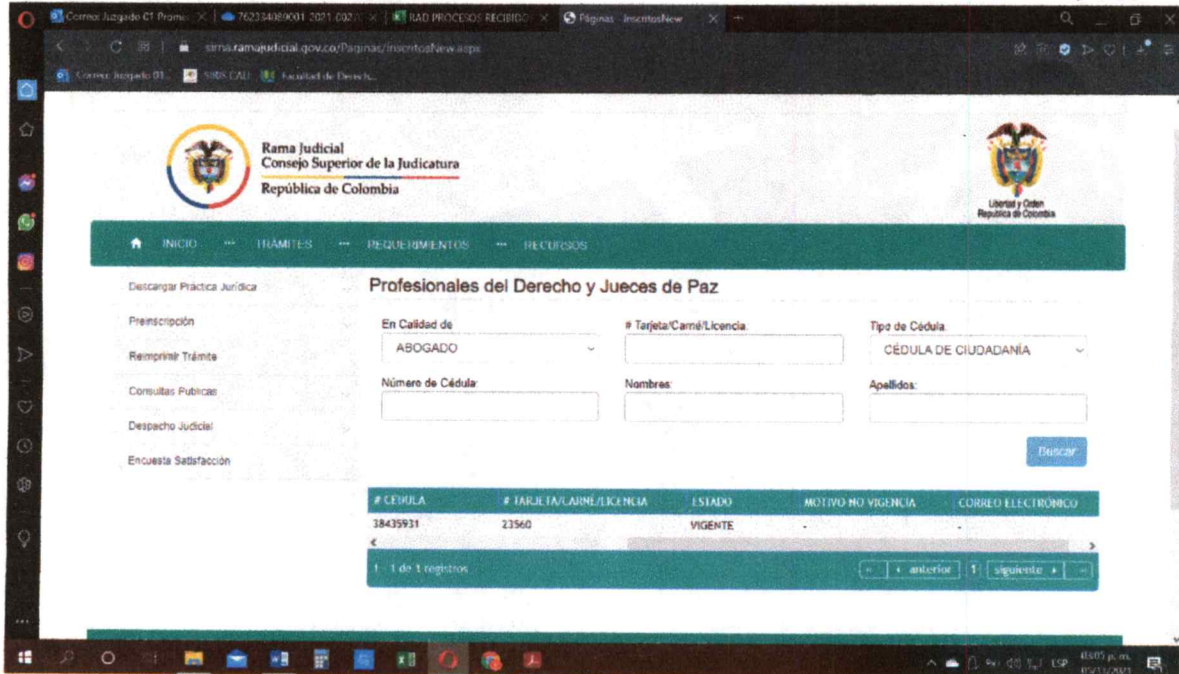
Correo: Juzgado 01 Promi | 762334089001 2021 002 | RAD PROCESOS RECIBIDO | Páginas - InscritosNew

sirna.ramajudicial.gov.co/Paginas/InscritosNew.aspx

Correo: Juzgado 01 | SIRIS CALI | Facultad de Derech

Rama Judicial
Consejo Superior de la Judicatura
República de Colombia

Libertad y Orden
República de Colombia

INICIO ··· TRÁMITES ··· REQUERIMIENTOS ··· RECURSOS

Descargar Práctica Jurídica
Preinscripción
Reimprimir Trámite
Consultas Publicas
Despacho Judicial
Encuesta Satisfacción

Profesionales del Derecho y Jueces de Paz

En Calidad de
ABOGADO

# Tarjeta/Carné/Licencia:

Tipo de Cédula:
CÉDULA DE CIUDADANÍA

Número de Cédula:

Nombres:

Apellidos:

Buscar

| # CÉDULA | # TARJETA/CARNÉ/LICENCIA | ESTADO | MOTIVO NO VIGENCIA | CORREO ELECTRÓNICO |
|---|---|---|---|---|
| 38435931 | 23560 | VIGENTE | - | - |

1 - 1 de 1 registros

« ‹ anterior 1 siguiente › »

06:05 p.m.
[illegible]